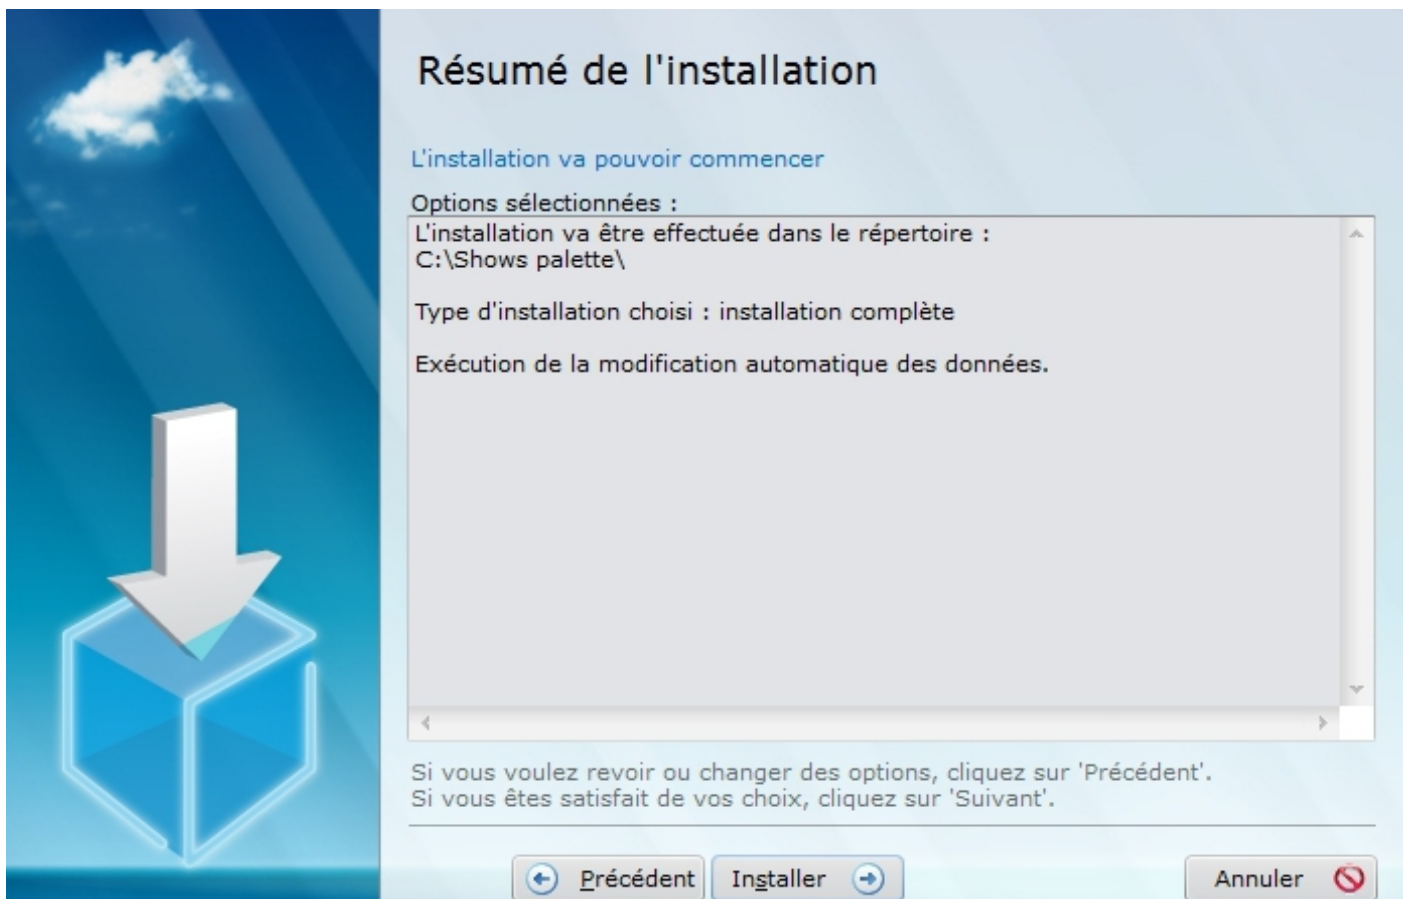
Résumé de l'installation

L'installation va pouvoir commencer

Options sélectionnées :

L'installation va être effectuée dans le répertoire :
C:\Shows palette\

Type d'installation choisi : installation complète

Exécution de la modification automatique des données.

Si vous voulez revoir ou changer des options, cliquez sur 'Précédent'.
Si vous êtes satisfait de vos choix, cliquez sur 'Suivant'.

Précédent | Installer | Annuler